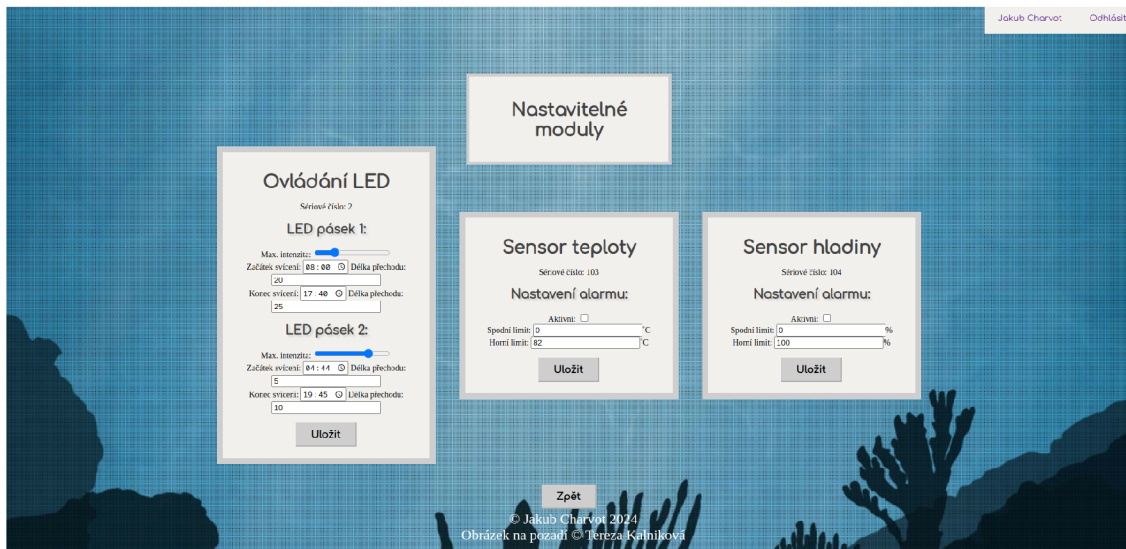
Jakub Charvot Odhlásit

Nastavitelné moduly

Ovládání LED

Sériové číslo: 2

LED pásek 1:

Max. intenzita:

Začátek svícení: 08:00 Délka přechodu:

20

Konec svícení: 17:40 Délka přechodu:

25

LED pásek 2:

Max. intenzita:

Začátek svícení: 04:44 Délka přechodu:

5

Konec svícení: 19:45 Délka přechodu:

10

Uložit

Sensor teploty

Sériové číslo: 103

Nastavení alarmu:

Aktivní:

Spodní limit: 0 °C

Horní limit: 82 °C

Uložit

Sensor hladiny

Sériové číslo: 104

Nastavení alarmu:

Aktivní:

Spodní limit: 0 %

Horní limit: 100 %

Uložit

Zpět

© Jakub Charvot 2024

Obrázek na pozadí © Tereza Kalniková